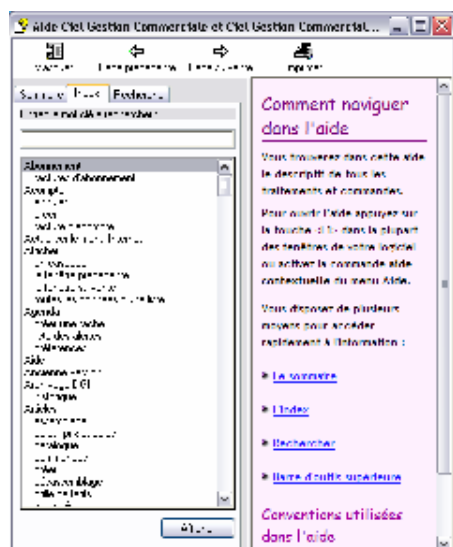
Aide Ciel Gestion Commerciale et Ciel Gestion Commercial...

Masquer Page précédente Page suivante Imprimer

Sommaire Index Rechercher

Tapez le mot clé à rechercher :

Abonnement
Gestion d'abonnement
Acompte
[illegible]
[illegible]
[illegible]
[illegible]
Achats
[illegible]
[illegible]
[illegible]
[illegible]
Agenda
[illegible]
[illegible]
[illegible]
Aide
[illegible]
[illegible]
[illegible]
Articles
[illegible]
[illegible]
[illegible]
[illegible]
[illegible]
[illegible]
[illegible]

Afficher

Comment naviguer dans l'aide

Vous trouverez dans cette aide le descriptif de tous les traitements et commandes.

Pour ouvrir l'aide appuyez sur la touche <F1> dans la plupart des fenêtres de votre logiciel ou activez la commande aide contextuelle du menu Aide.

Vous disposez de plusieurs moyens pour accéder rapidement à l'information :

Le sommaire

L'index

Rechercher

Barre d'outils supérieure

Conventions utilisées dans l'aide